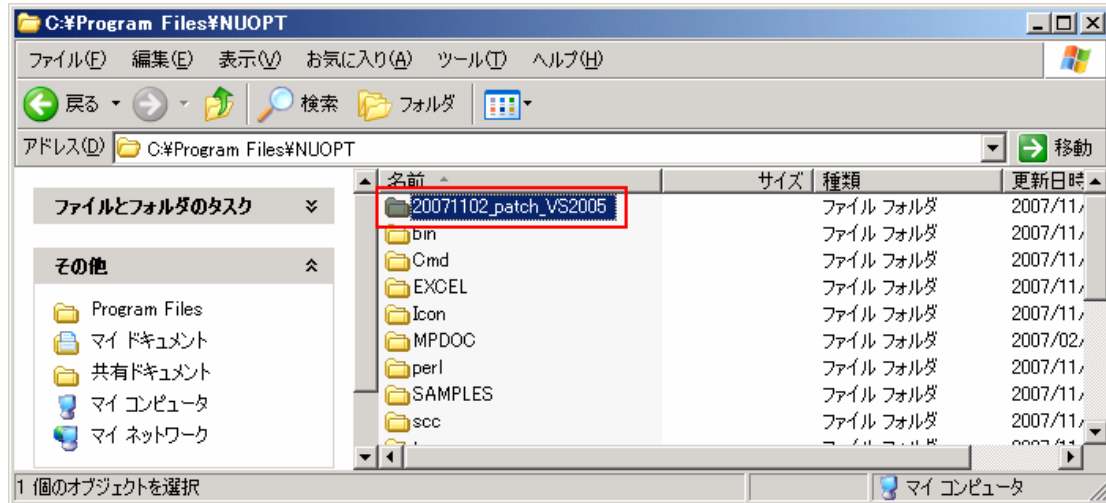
C:¥Program Files¥NUOPT

ファイル(F) 編集(E) 表示(V) お気に入り(A) ツール(T) ヘルプ(H)

戻る 検索 フォルダ

アドレス(D) C:¥Program Files¥NUOPT 移動

ファイルとフォルダのタスク

その他

Program Files
マイ ドキュメント
共有ドキュメント
マイ コンピュータ
マイ ネットワーク

| 名前 | サイズ | 種類 | 更新日時 |
|---|---|---|---|
| 20071102_patch_VS2005 | | ファイル フォルダ | 2007/11/ |
| bin | | ファイル フォルダ | 2007/11/ |
| Cmd | | ファイル フォルダ | 2007/11/ |
| EXCEL | | ファイル フォルダ | 2007/11/ |
| Icon | | ファイル フォルダ | 2007/11/ |
| MPDOC | | ファイル フォルダ | 2007/02/ |
| perl | | ファイル フォルダ | 2007/11/ |
| SAMPLES | | ファイル フォルダ | 2007/11/ |
| scc | | ファイル フォルダ | 2007/11/ |

1 個のオブジェクトを選択 マイ コンピュータ